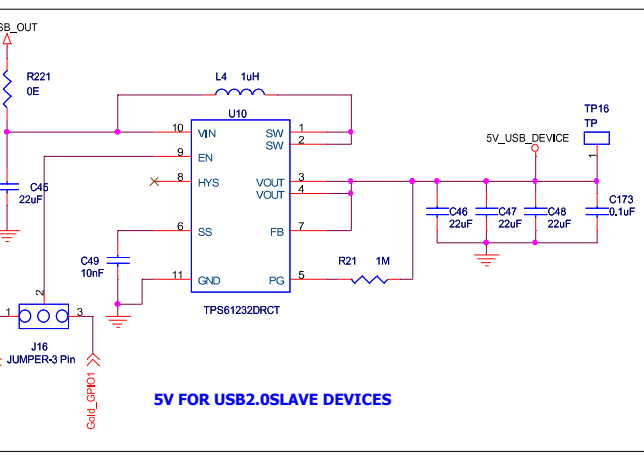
SB_OUT

R221
0E

L4 1uH

U10

10 VIN
9 EN
8 HYS
6 SS
11 GND

SW 1
SW 2
VOUT 3
VOUT 4
FB 7
PG 5

TPS61232DRCT

C45
22uF

C49
10nF

R21 1M

TP16
TP
1

5V_USB_DEVICE

C46
22uF
C47
22uF
C48
22uF
C173
0.1uF

1 2 3
J16
JUMPER-3 Pin

Gold_GPIO1

5V FOR USB2.0SLAVE DEVICES